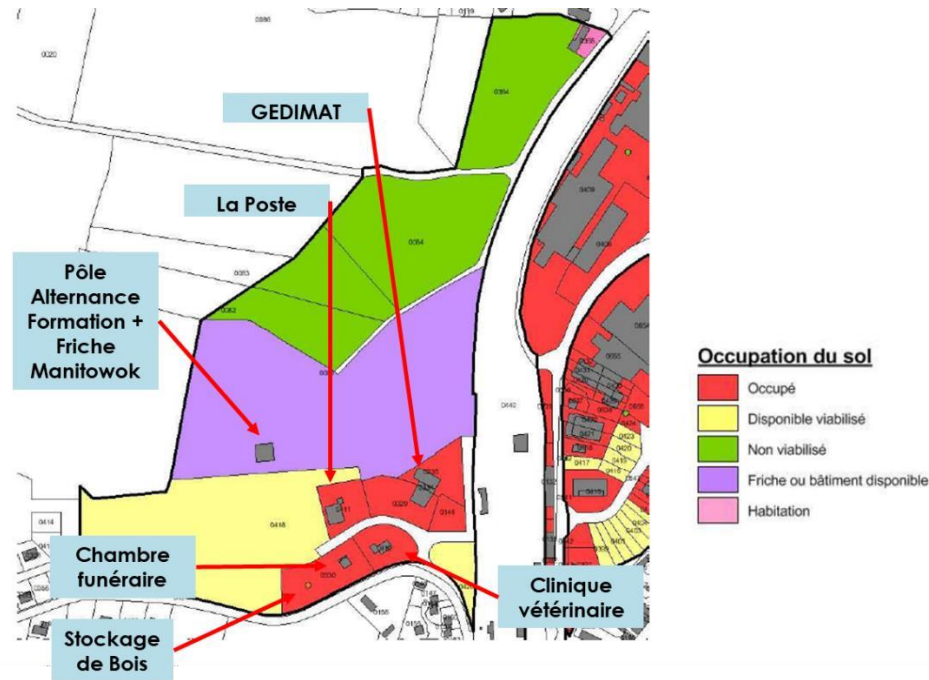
GEDIMAT

La Poste

Pôle Alternance Formation + Friche Manitowok

Chambre funéraire

Stockage de Bois

Clinique vétérinaire

Occupation du sol
Occupé
Disponible viabilisé
Non viabilisé
Friche ou bâtiment disponible
Habitation